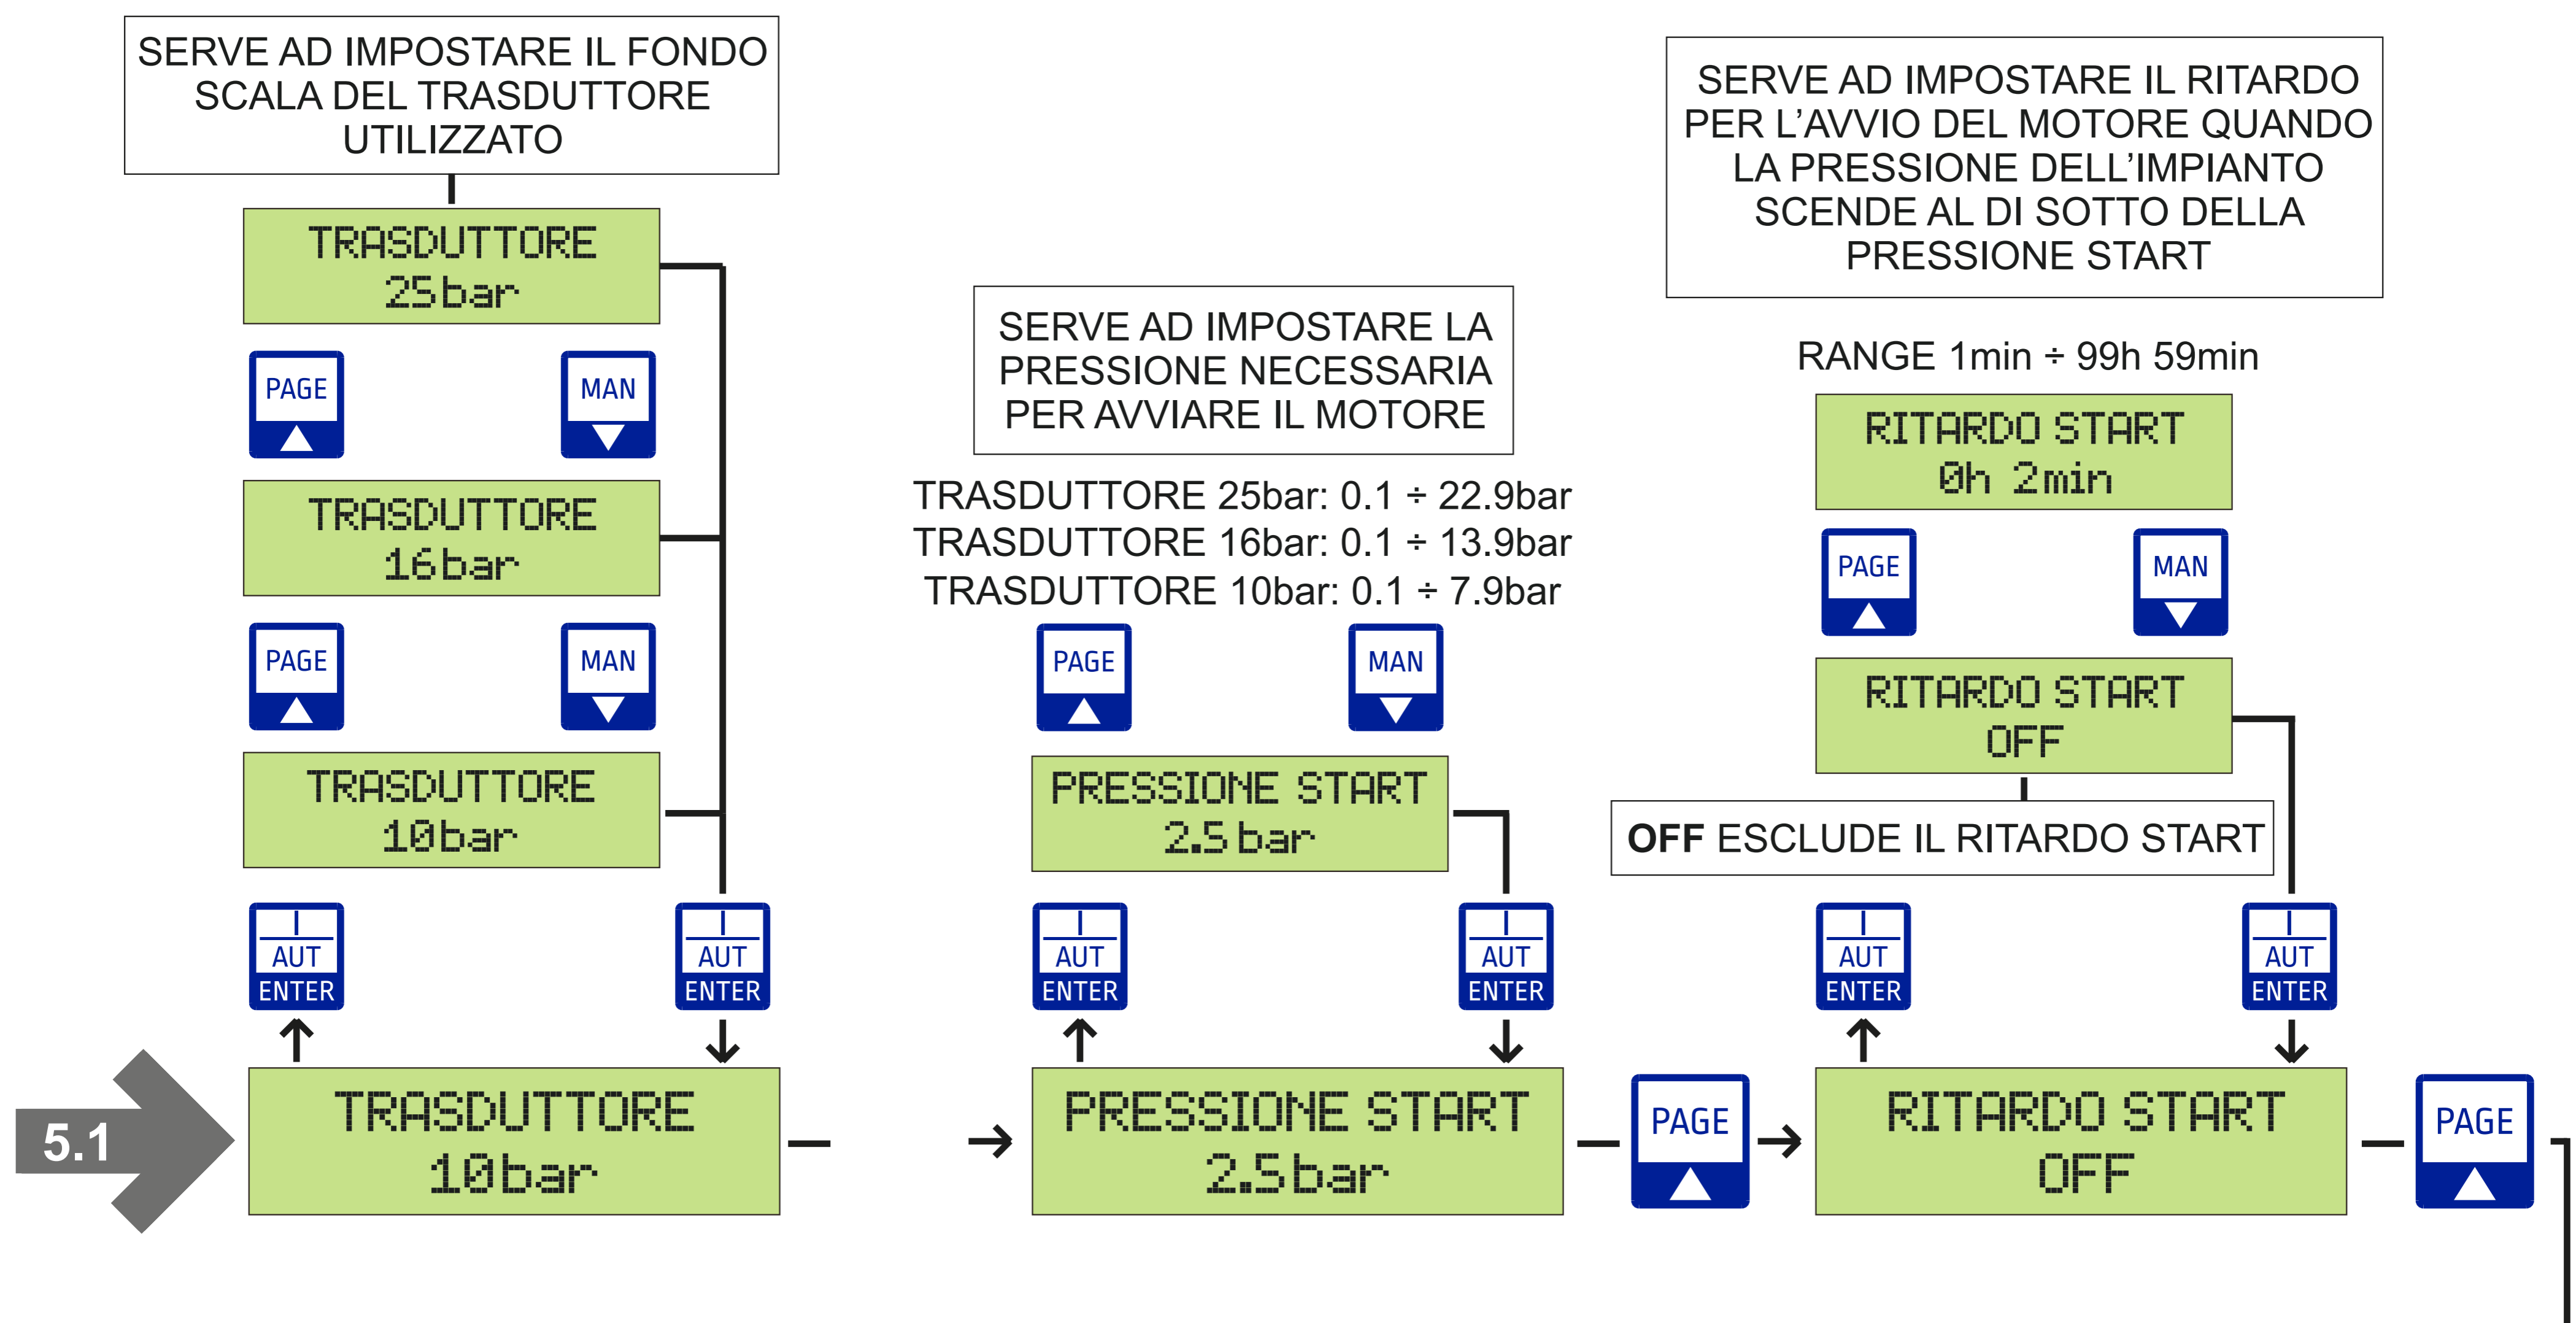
SERVE AD IMPOSTARE IL FONDO SCALA DEL TRASDUTTORE UTILIZZATO

TRASDUTTORE
25bar

PAGE

MAN

TRASDUTTORE
16bar

PAGE

MAN

TRASDUTTORE
10bar

I
AUT
ENTER

I
AUT
ENTER

5.1

TRASDUTTORE
10bar

SERVE AD IMPOSTARE LA PRESSIONE NECESSARIA PER AVVIARE IL MOTORE

TRASDUTTORE 25bar: 0.1 ÷ 22.9bar
TRASDUTTORE 16bar: 0.1 ÷ 13.9bar
TRASDUTTORE 10bar: 0.1 ÷ 7.9bar

PAGE

MAN

PRESSIONE START
2.5 bar

I
AUT
ENTER

I
AUT
ENTER

PRESSIONE START
2.5bar

PAGE

SERVE AD IMPOSTARE IL RITARDO PER L’AVVIO DEL MOTORE QUANDO LA PRESSIONE DELL’IMPIANTO SCENDE AL DI SOTTO DELLA PRESSIONE START

RANGE 1min ÷ 99h 59min

RITARDO START
0h 2min

PAGE

MAN

RITARDO START
OFF

OFF ESCLUDE IL RITARDO START

I
AUT
ENTER

I
AUT
ENTER

RITARDO START
OFF

PAGE